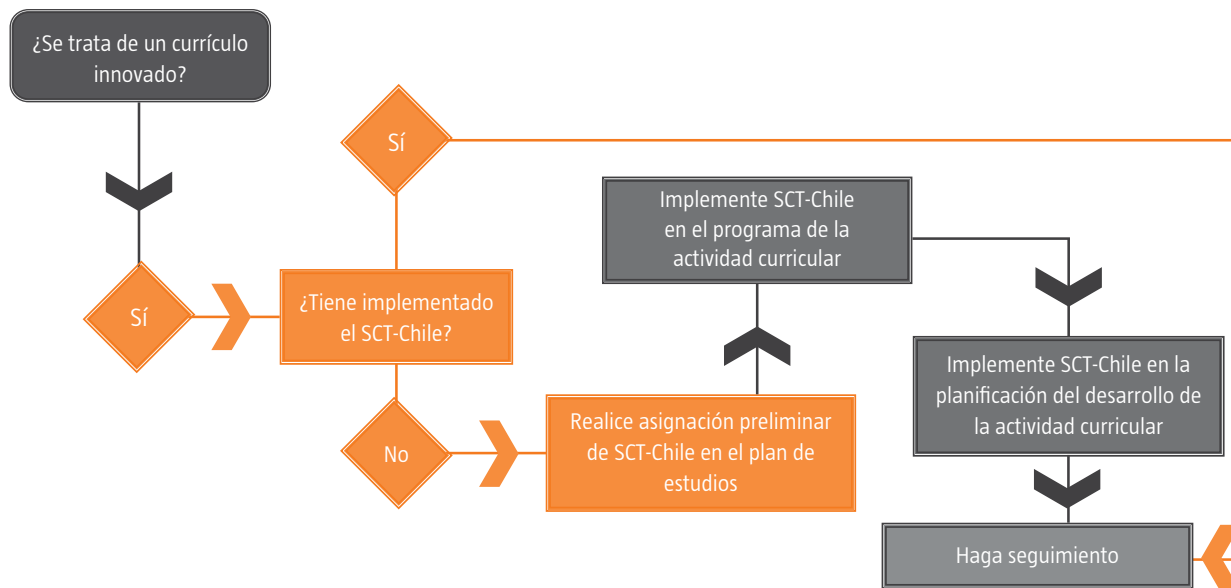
¿Se trata de un currículo innovado?

Sí

Sí

¿Tiene implementado el SCT-Chile?

No

Realice asignación preliminar de SCT-Chile en el plan de estudios

Implemente SCT-Chile en el programa de la actividad curricular

Implemente SCT-Chile en la planificación del desarrollo de la actividad curricular

Haga seguimiento